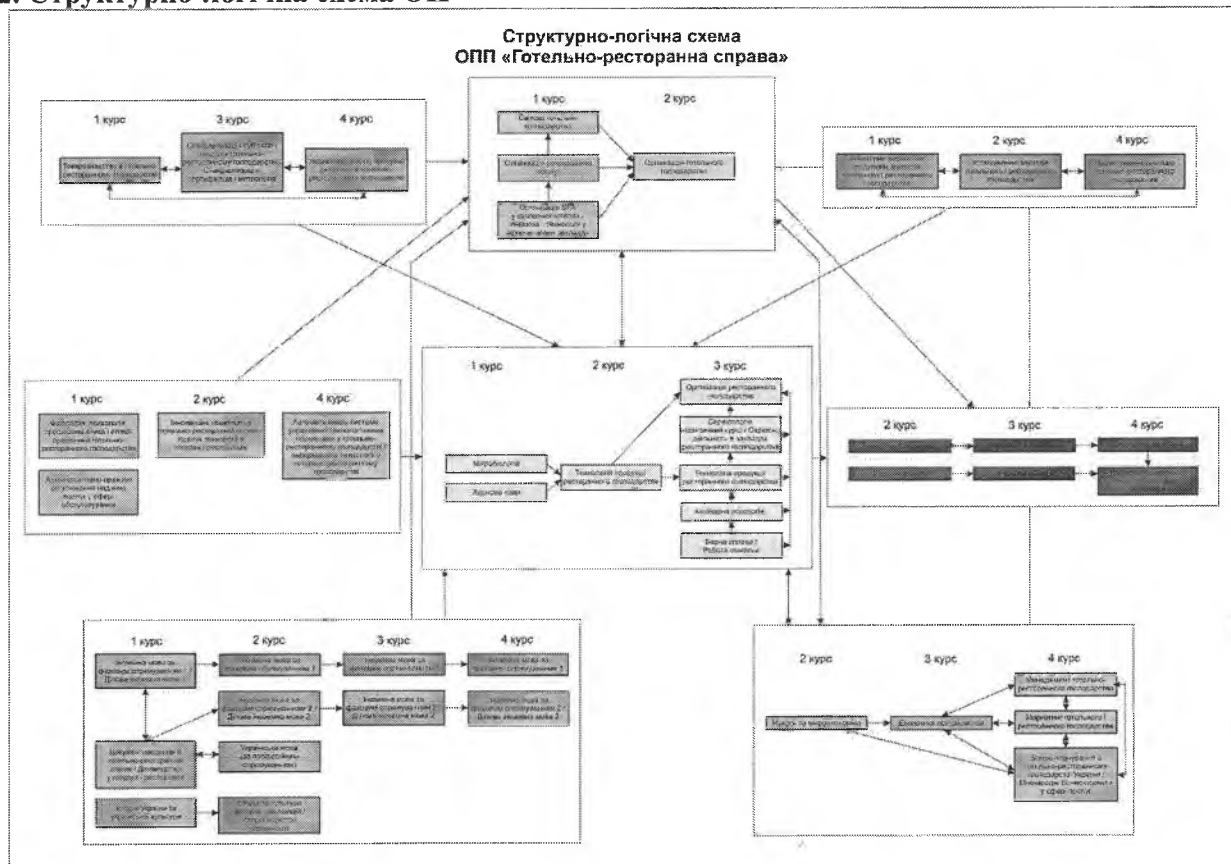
Структурно-логічна схема ОПП

Структурно-логічна схема
ОПП «Готельно-ресторанна справа»

1 курс
3 курс
4 курс
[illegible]
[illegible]
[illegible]

1 курс
2 курс
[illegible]
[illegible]
Організація готельного господарства
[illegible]

1 курс
2 курс
4 курс
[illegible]
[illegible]
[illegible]

1 курс
2 курс
4 курс
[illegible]
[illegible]
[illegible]
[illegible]

1 курс
2 курс
3 курс
Мікробіологія
Харчова хімія
Технологія продукції ресторанного господарства
Організація ресторанного господарства
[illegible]
Технологія продукції ресторанного господарства
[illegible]
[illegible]

2 курс
3 курс
4 курс

1 курс
2 курс
3 курс
4 курс
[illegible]
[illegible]
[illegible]
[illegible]
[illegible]
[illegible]
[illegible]
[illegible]
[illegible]
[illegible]
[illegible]
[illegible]

2 курс
3 курс
4 курс
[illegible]
Економіка підприємства
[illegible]
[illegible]
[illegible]